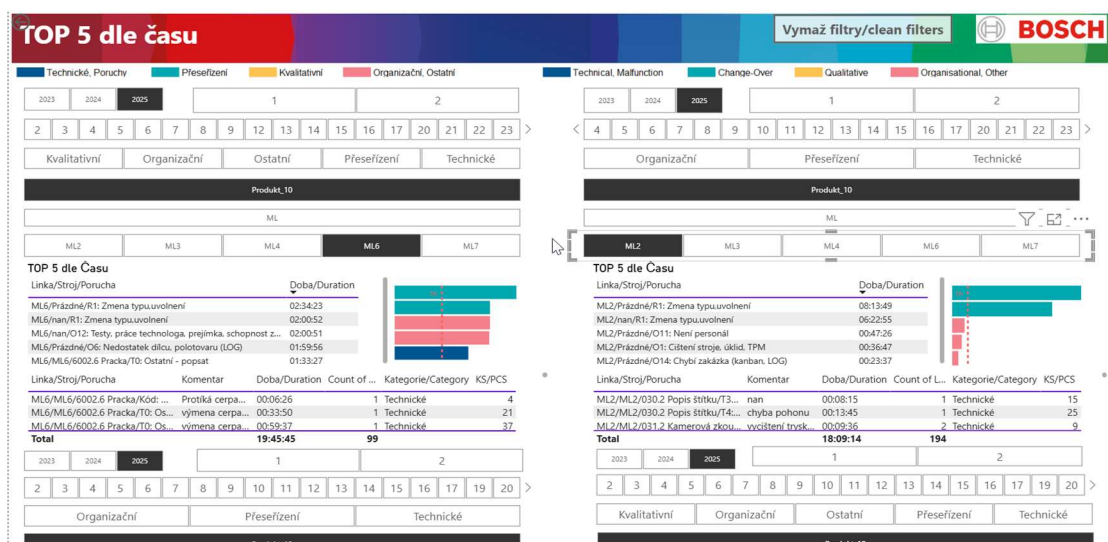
TOP 5 dle času

Vymaž filtry/clean filters

BOSCH

Technické, Poruchy  Přeseřízení  Kvalitativní  Organizační, Ostatní

Technical, Malfunction  Change-Over  Qualitative  Organisational, Other

2023 2024 2025  1  2

2 3 4 5 6 7 8 9 12 13 14 15 16 17 20 21 22 23

Kvalitativní  Organizační  Ostatní  Přeseřízení  Technické

Produkt_10

ML

ML2  ML3  ML4  ML6  ML7

TOP 5 dle Času

| Linka/Stroj/Porucha | Doba/Duration |
|---|---|
| ML6/Prázdné/R1: Zmena typu,uvolnelní | 02:34:23 |
| ML6/nan/R1: Zmena typu,uvolnelní | 02:00:52 |
| ML6/nan/O12: Testy, práce technologa, prejímka, schopnost z... | 02:00:51 |
| ML6/Prázdné/O6: Nedostatek dílcu, polotovaru (LOG) | 01:59:56 |
| ML6/ML6/6002.6 Pracka/T0: Ostatní - popsat | 01:33:27 |

| Linka/Stroj/Porucha | Komentar | Doba/Duration | Count of ... | Kategorie/Category | KS/PCS |
|---|---|---|---|---|---|
| ML6/ML6/6002.6 Pracka/Kód: ... | Protiká cerpa... | 00:06:26 | 1 | Technické | 4 |
| ML6/ML6/6002.6 Pracka/T0: Os... | výmena cerpa... | 00:33:50 | 1 | Technické | 21 |
| ML6/ML6/6002.6 Pracka/T0: Os... | výmena cerpa... | 00:59:37 | 1 | Technické | 37 |
| Total | | 19:45:45 | 99 | | |

2023 2024 2025  1  2

2 3 4 5 6 7 8 9 10 11 12 13 14 15 16 17 19 20

Organizační  Přeseřízení  Technické

2023 2024 2025  1  2

4 5 6 7 8 9 10 11 12 13 14 15 16 17 20 21 22 23

Organizační  Přeseřízení  Technické

Produkt_10

ML

ML2  ML3  ML4  ML6  ML7

TOP 5 dle Času

| Linka/Stroj/Porucha | Doba/Duration |
|---|---|
| ML2/Prázdné/R1: Zmena typu,uvolnelní | 08:13:49 |
| ML2/nan/R1: Zmena typu,uvolnelní | 06:22:55 |
| ML2/Prázdné/O11: Není personál | 00:47:26 |
| ML2/Prázdné/O1: Cištení stroje, úklid, TPM | 00:36:47 |
| ML2/Prázdné/O14: Chybí zakázka (kanban, LOG) | 00:23:37 |

| Linka/Stroj/Porucha | Komentar | Doba/Duration | Count of L... | Kategorie/Category | KS/PCS |
|---|---|---|---|---|---|
| ML2/ML2/030.2 Popis štítku/T3... | nan | 00:08:15 | 1 | Technické | 15 |
| ML2/ML2/030.2 Popis štítku/T4:... | chyba pohonu | 00:13:45 | 1 | Technické | 25 |
| ML2/ML2/031.2 Kamerová zkou... | vycištení trysk... | 00:09:36 | 2 | Technické | 9 |
| Total | | 18:09:14 | 194 | | |

2023 2024 2025  1  2

2 3 4 5 6 7 8 9 10 11 12 13 14 15 16 17 19 20

Kvalitativní  Organizační  Ostatní  Přeseřízení  Technické